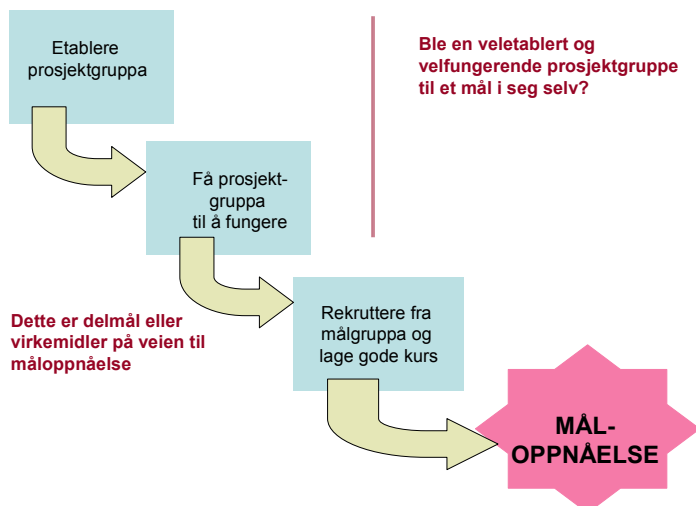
Etablere prosjektgruppa

Få prosjektgruppa til å fungere

Rekruttere fra målgruppa og lage gode kurs

MÅL-OPPNÅELSE

Ble en veletablert og velfungerende prosjektgruppe til et mål i seg selv?

Dette er delmål eller virkemidler på veien til måloppnåelse